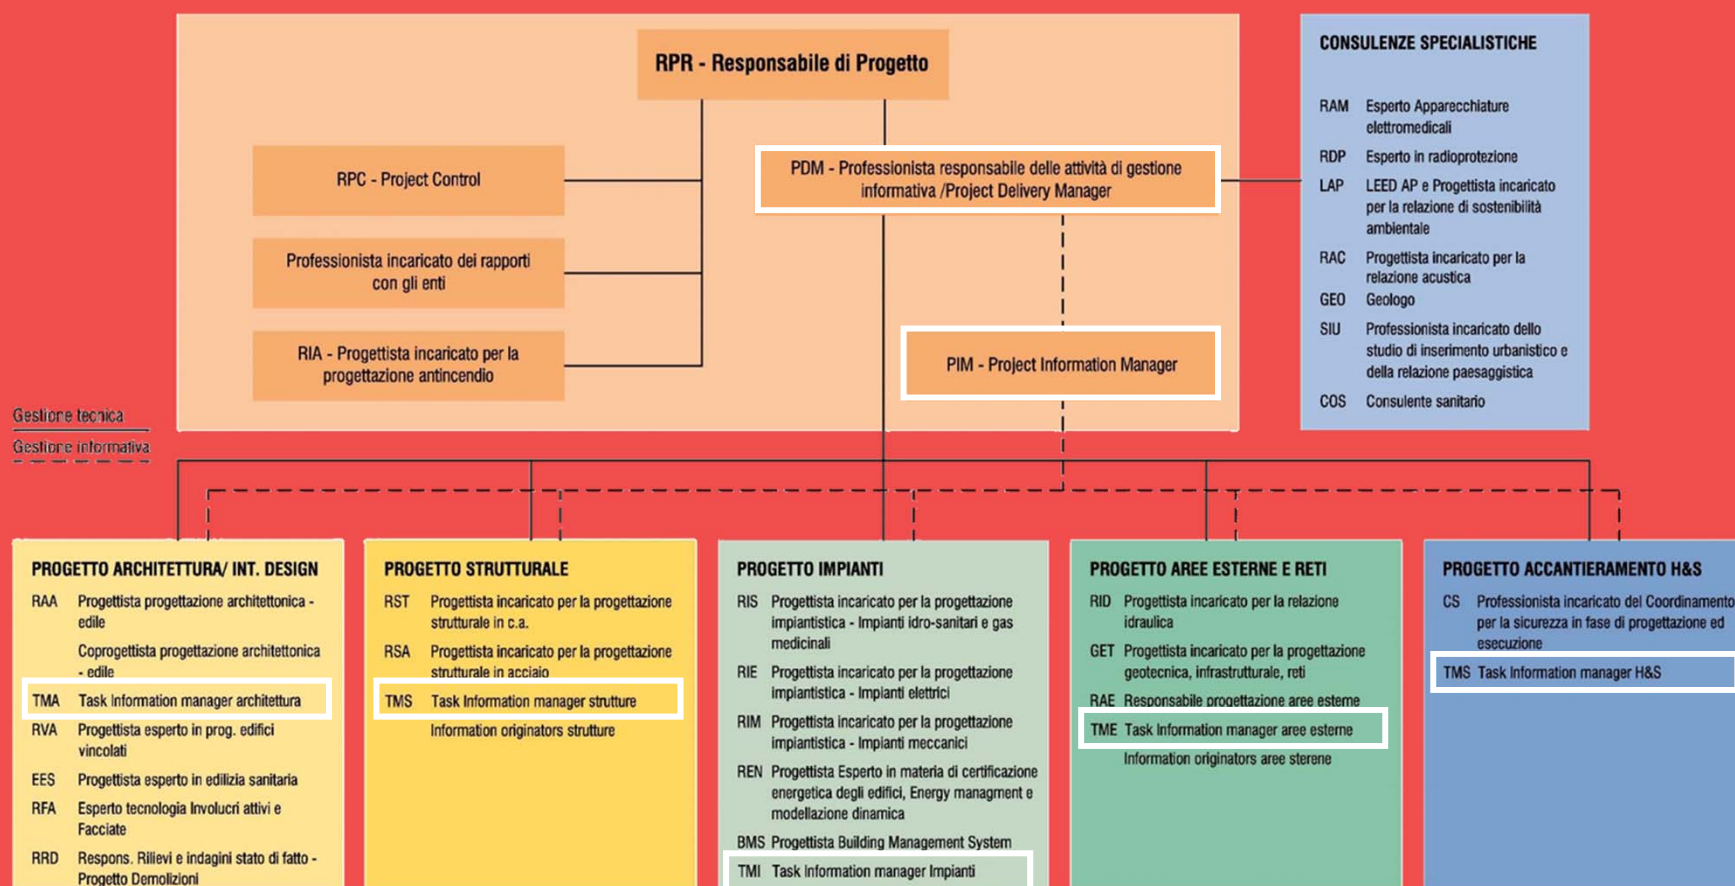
RPR - Responsabile di Progetto

RPC - Project Control

Professionista incaricato dei rapporti con gli enti

RIA - Progettista incaricato per la progettazione antincendio

PDM - Professionista responsabile delle attività di gestione informativa /Project Delivery Manager

PIM - Project Information Manager

CONSULENZE SPECIALISTICHE

RAM Esperto Apparecchiature elettromedicali

RDP Esperto in radioprotezione

LAP LEED AP e Progettista incaricato per la relazione di sostenibilità ambientale

RAC Progettista incaricato per la relazione acustica

GEO Geologo

SIU Professionista incaricato dello studio di inserimento urbanistico e della relazione paesaggistica

COS Consulente sanitario

Gestione tecnica

Gestione informativa

PROGETTO ARCHITETTURA/ INT. DESIGN

RAA Progettista progettazione architettonica - edile

Coprogettista progettazione architettonica - edile

TMA Task Information manager architettura

RVA Progettista esperto in prog. edifici vincolati

EES Progettista esperto in edilizia sanitaria

RFA Esperto tecnologia Involucri attivi e Facciate

RRD Respons. Rilievi e indagini stato di fatto - Progetto Demolizioni

PROGETTO STRUTTURALE

RST Progettista incaricato per la progettazione strutturale in c.a.

RSA Progettista incaricato per la progettazione strutturale in acciaio

TMS Task Information manager strutture

Information originators strutture

PROGETTO IMPIANTI

RIS Progettista incaricato per la progettazione impiantistica - Impianti idro-sanitari e gas medicinali

RIE Progettista incaricato per la progettazione impiantistica - Impianti elettrici

RIM Progettista incaricato per la progettazione impiantistica - Impianti meccanici

REN Progettista Esperto in materia di certificazione energetica degli edifici, Energy managment e modellazione dinamica

BMS Progettista Building Management System

TMI Task Information manager Impianti

PROGETTO AREE ESTERNE E RETI

RID Progettista incaricato per la relazione idraulica

GET Progettista incaricato per la progettazione geotecnica, infrastrutturale, reti

RAE Responsabile progettazione aree esterne

TME Task Information manager aree esterne

Information originators aree sterene

PROGETTO ACCANTIERAMENTO H&S

CS Professionista incaricato del Coordinamento per la sicurezza in fase di progettazione ed esecuzione

TMS Task Information manager H&S